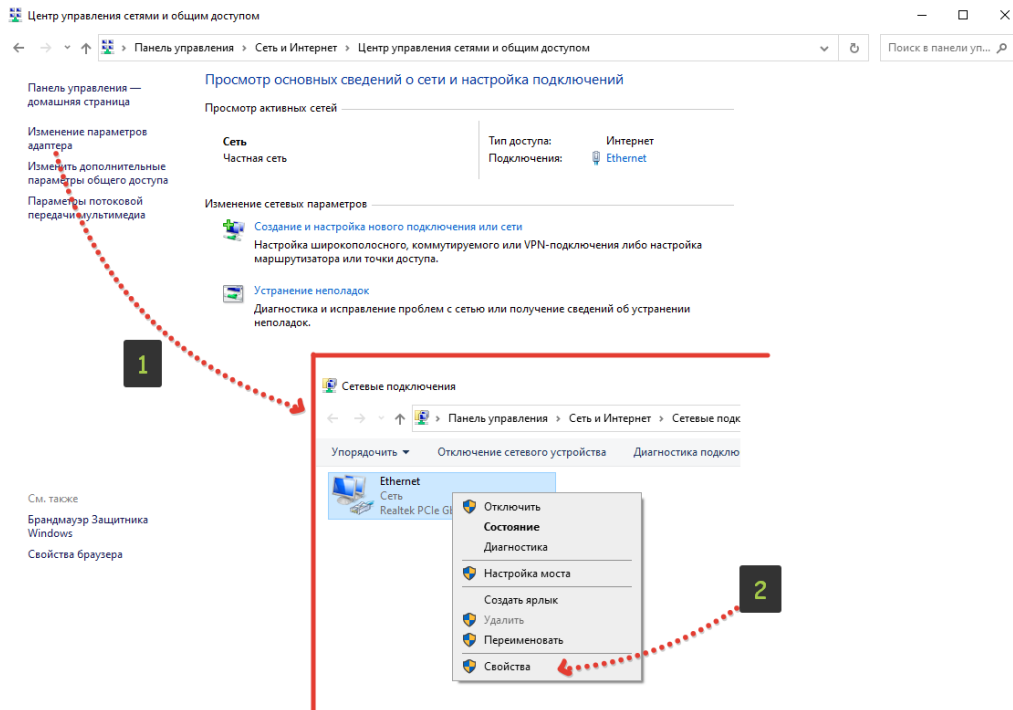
Центр управления сетями и общим доступом

Панель управления › Сеть и Интернет › Центр управления сетями и общим доступом

Поиск в панели уп...

Панель управления — домашняя страница

Изменение параметров адаптера

Изменить дополнительные параметры общего доступа

Параметры потоковой передачи мультимедиа

Просмотр основных сведений о сети и настройка подключений

Просмотр активных сетей

Сеть
Частная сеть

Тип доступа: Интернет
Подключения: Ethernet

Изменение сетевых параметров

Создание и настройка нового подключения или сети
Настройка широкополосного, коммутируемого или VPN-подключения либо настройка маршрутизатора или точки доступа.

Устранение неполадок
Диагностика и исправление проблем с сетью или получение сведений об устранении неполадок.

1

См. также

Брандмауэр Защитника Windows

Свойства браузера

Сетевые подключения

Панель управления › Сеть и Интернет › Сетевые подк

Упорядочить ▾ Отключение сетевого устройства Диагностика подклю

Ethernet
Сеть
Realtek PCIe Gl

Отключить
Состояние
Диагностика
Настройка моста
Создать ярлык
Удалить
Переименовать
Свойства

2